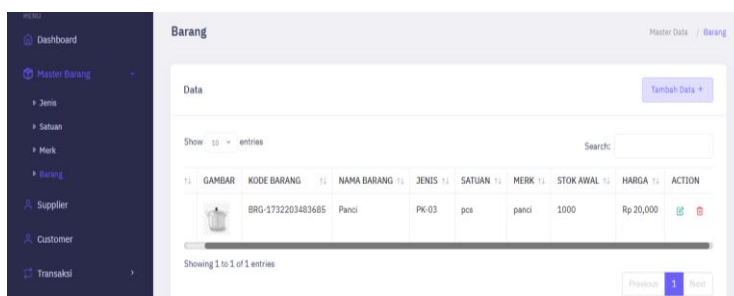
MENU
Dashboard
Master Barang
Jenis
Satuan
Merk
Barang
Supplier
Customer
Transaksi

Barang

Master Data / Barang

Data

Tambah Data +

Show 10 entries

Search:

| | GAMBAR | KODE BARANG | NAMA BARANG | JENIS | SATUAN | MERK | STOK AWAL | HARGA | ACTION |
|---|---|---|---|---|---|---|---|---|---|
| | | BRG-1732203483685 | Panci | PK-03 | pcs | panci | 1000 | Rp 20,000 | |

Showing 1 to 1 of 1 entries

Previous 1 Next